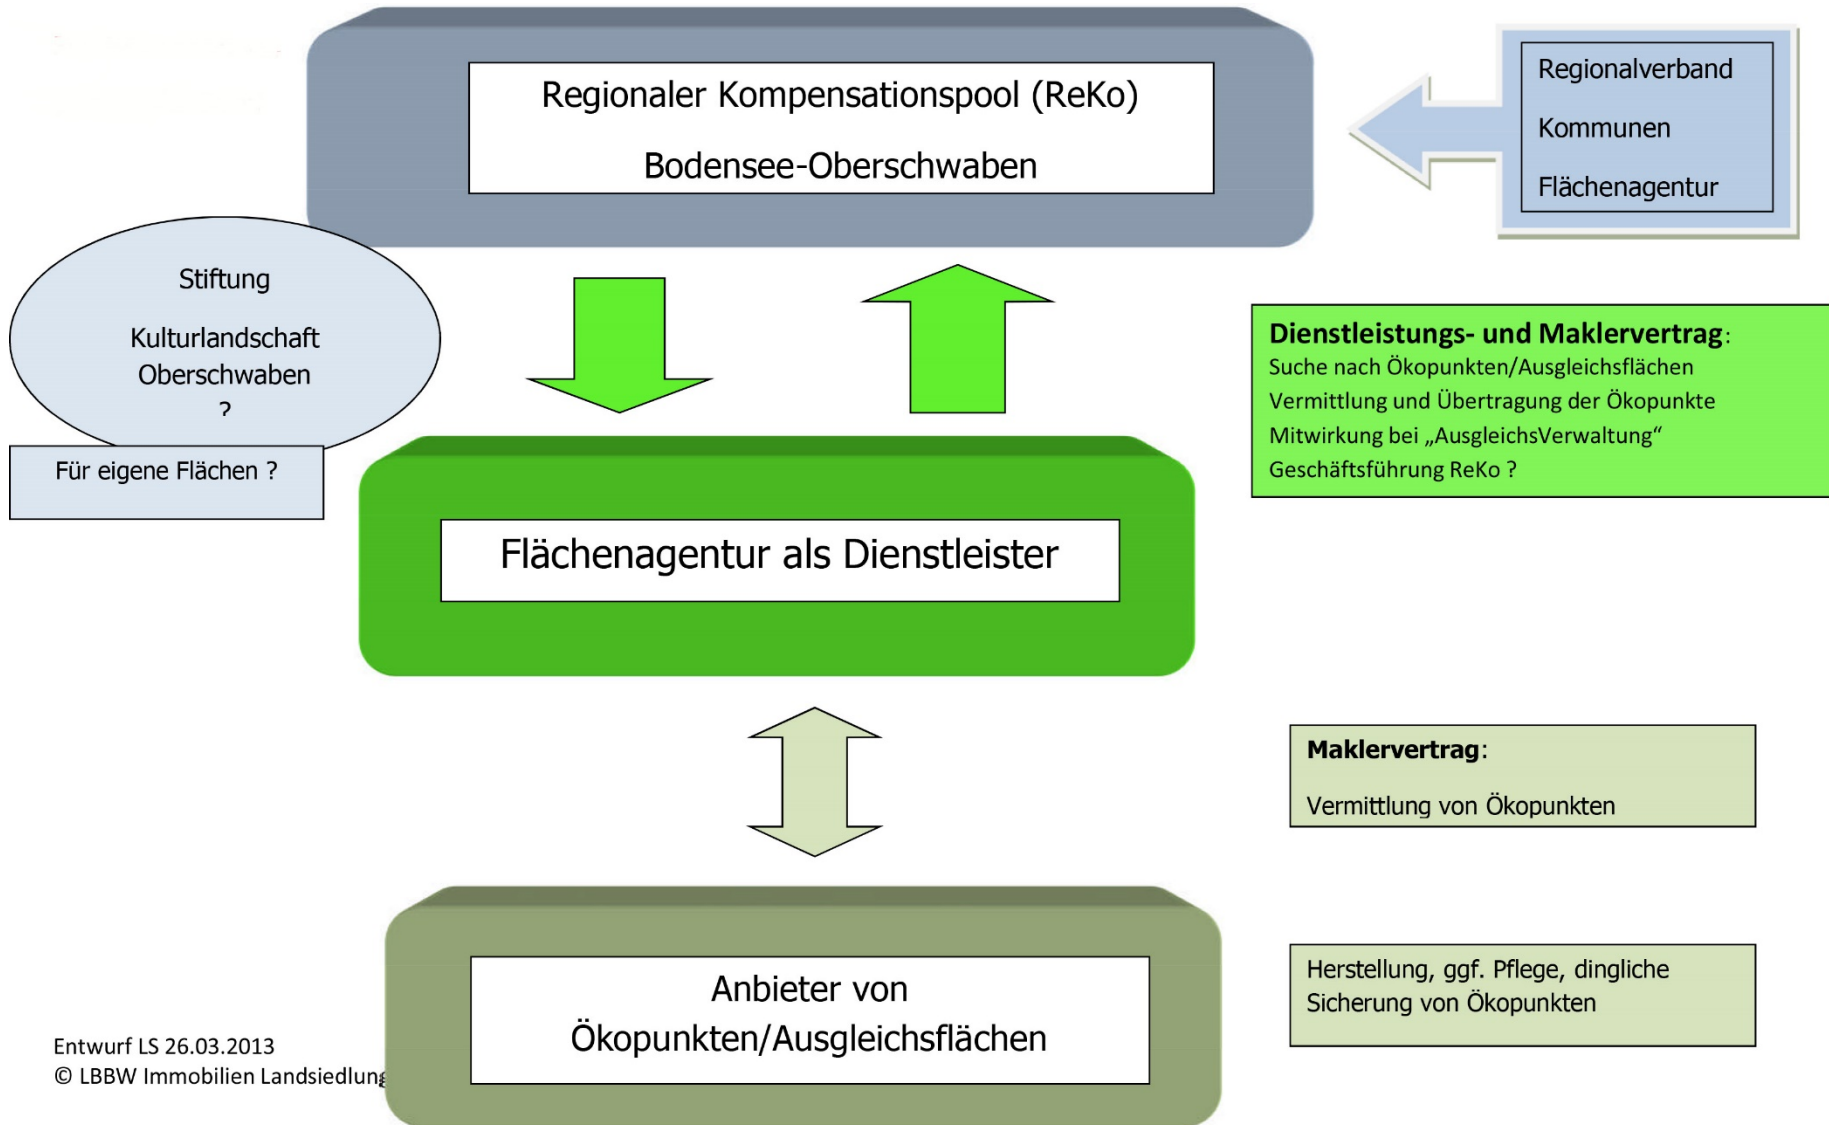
Regionaler Kompensationspool (ReKo)

Bodensee-Oberschwaben

Regionalverband

Kommunen

Flächenagentur

Stiftung

Kulturlandschaft Oberschwaben ?

Für eigene Flächen ?

Dienstleistungs- und Maklervertrag:
Suche nach Ökopunkten/Ausgleichsflächen
Vermittlung und Übertragung der Ökopunkte
Mitwirkung bei „AusgleichsVerwaltung“
Geschäftsführung ReKo ?

Flächenagentur als Dienstleister

Maklervertrag:

Vermittlung von Ökopunkten

Anbieter von Ökopunkten/Ausgleichsflächen

Herstellung, ggf. Pflege, dingliche Sicherung von Ökopunkten

Entwurf LS 26.03.2013
© LBBW Immobilien Landsiedlung